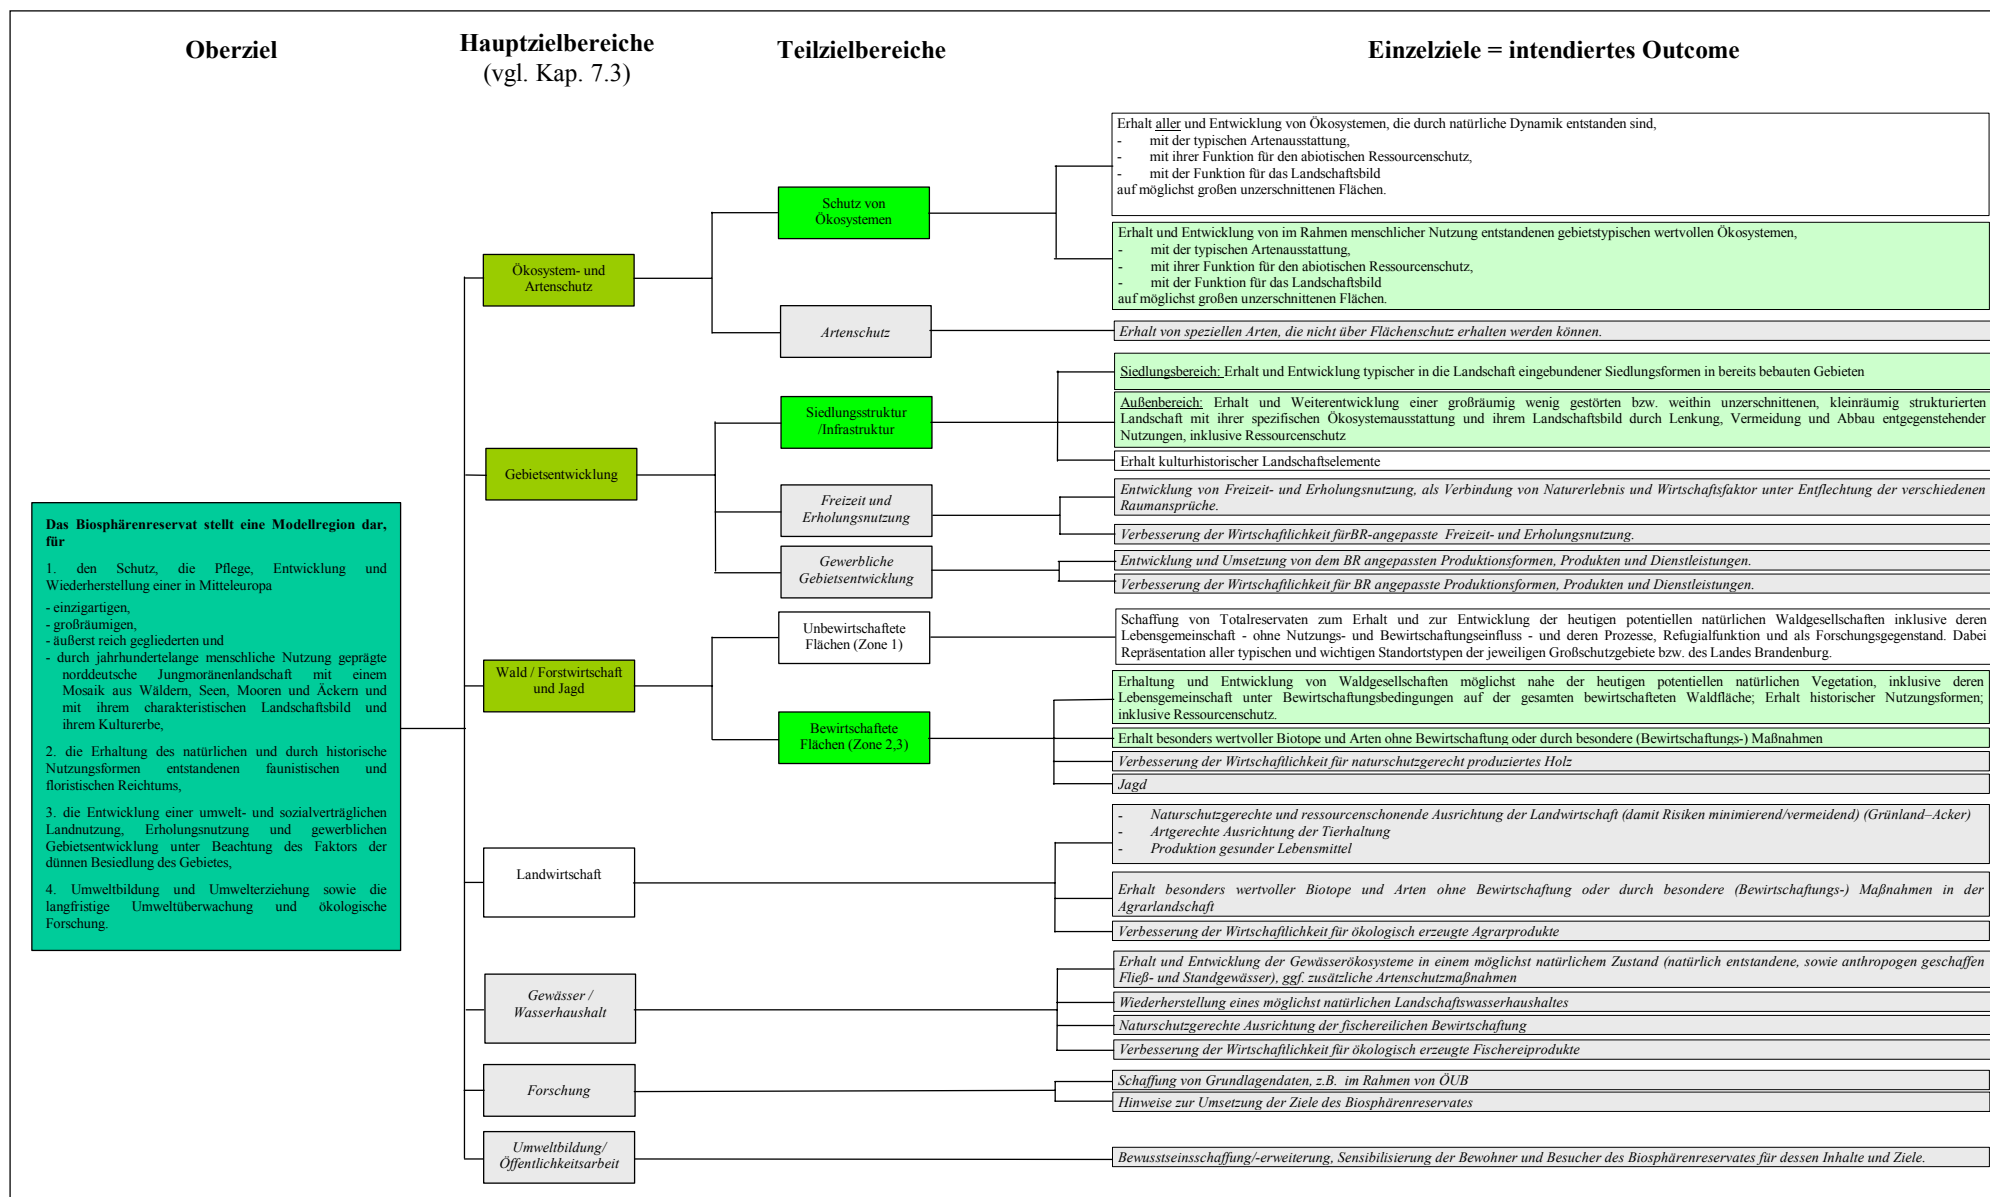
Oberziel

Hauptzielbereiche
(vgl. Kap. 7.3)

Teilzielbereiche

Einzelziele = intendiertes Outcome

Das Biosphärenreservat stellt eine Modellregion dar, für

1. den Schutz, die Pflege, Entwicklung und Wiederherstellung einer in Mitteleuropa
- einzigartigen,
- großräumigen,
- äußerst reich gegliederten und
- durch jahrhundertelange menschliche Nutzung geprägte norddeutsche Jungmoränenlandschaft mit einem Mosaik aus Wäldern, Seen, Mooren und Äckern und mit ihrem charakteristischen Landschaftsbild und ihrem Kulturerbe,

2. die Erhaltung des natürlichen und durch historische Nutzungsformen entstandenen faunistischen und floristischen Reichtums,

3. die Entwicklung einer umwelt- und sozialverträglichen Landnutzung, Erholungsnutzung und gewerblichen Gebietsentwicklung unter Beachtung des Faktors der dünnen Besiedlung des Gebietes,

4. Umweltbildung und Umwelterziehung sowie die langfristige Umweltüberwachung und ökologische Forschung.

Ökosystem- und Artenschutz

Schutz von Ökosystemen

Erhalt aller und Entwicklung von Ökosystemen, die durch natürliche Dynamik entstanden sind,
- mit der typischen Artenausstattung,
- mit ihrer Funktion für den abiotischen Ressourcenschutz,
- mit der Funktion für das Landschaftsbild
auf möglichst großen unzerschnittenen Flächen.

Erhalt und Entwicklung von im Rahmen menschlicher Nutzung entstandenen gebietstypischen wertvollen Ökosystemen,
- mit der typischen Artenausstattung,
- mit ihrer Funktion für den abiotischen Ressourcenschutz,
- mit der Funktion für das Landschaftsbild
auf möglichst großen unzerschnittenen Flächen.

Artenschutz

Erhalt von speziellen Arten, die nicht über Flächenschutz erhalten werden können.

Gebietsentwicklung

Siedlungsstruktur /Infrastruktur

Siedlungsbereich: Erhalt und Entwicklung typischer in die Landschaft eingebundener Siedlungsformen in bereits bebauten Gebieten

Außenbereich: Erhalt und Weiterentwicklung einer großräumig wenig gestörten bzw. weithin unzerschnittenen, kleinräumig strukturierten Landschaft mit ihrer spezifischen Ökosystemausstattung und ihrem Landschaftsbild durch Lenkung, Vermeidung und Abbau entgegenstehender Nutzungen, inklusive Ressourcenschutz

Erhalt kulturhistorischer Landschaftselemente

Freizeit und Erholungsnutzung

Entwicklung von Freizeit- und Erholungsnutzung, als Verbindung von Naturerlebnis und Wirtschaftsfaktor unter Entflechtung der verschiedenen Raumansprüche.

Verbesserung der Wirtschaftlichkeit fürBR-angepasste Freizeit- und Erholungsnutzung.

Gewerbliche Gebietsentwicklung

Entwicklung und Umsetzung von dem BR angepassten Produktionsformen, Produkten und Dienstleistungen.

Verbesserung der Wirtschaftlichkeit für BR angepasste Produktionsformen, Produkten und Dienstleistungen.

Wald / Forstwirtschaft und Jagd

Unbewirtschaftete Flächen (Zone 1)

Schaffung von Totalreservaten zum Erhalt und zur Entwicklung der heutigen potentiellen natürlichen Waldgesellschaften inklusive deren Lebensgemeinschaft - ohne Nutzungs- und Bewirtschaftungseinfluss - und deren Prozesse, Refugialfunktion und als Forschungsgegenstand. Dabei Repräsentation aller typischen und wichtigen Standortstypen der jeweiligen Großschutzgebiete bzw. des Landes Brandenburg.

Bewirtschaftete Flächen (Zone 2,3)

Erhaltung und Entwicklung von Waldgesellschaften möglichst nahe der heutigen potentiellen natürlichen Vegetation, inklusive deren Lebensgemeinschaft unter Bewirtschaftungsbedingungen auf der gesamten bewirtschafteten Waldfläche; Erhalt historischer Nutzungsformen; inklusive Ressourcenschutz.

Erhalt besonders wertvoller Biotope und Arten ohne Bewirtschaftung oder durch besondere (Bewirtschaftungs-) Maßnahmen

Verbesserung der Wirtschaftlichkeit für naturschutzgerecht produziertes Holz

Jagd

Landwirtschaft

- Naturschutzgerechte und ressourcenschonende Ausrichtung der Landwirtschaft (damit Risiken minimierend/vermeidend) (Grünland–Acker)
- Artgerechte Ausrichtung der Tierhaltung
- Produktion gesunder Lebensmittel

Erhalt besonders wertvoller Biotope und Arten ohne Bewirtschaftung oder durch besondere (Bewirtschaftungs-) Maßnahmen in der Agrarlandschaft

Verbesserung der Wirtschaftlichkeit für ökologisch erzeugte Agrarprodukte

Gewässer / Wasserhaushalt

Erhalt und Entwicklung der Gewässerökosysteme in einem möglichst natürlichem Zustand (natürlich entstandene, sowie anthropogen geschaffen Fließ- und Standgewässer), ggf. zusätzliche Artenschutzmaßnahmen

Wiederherstellung eines möglichst natürlichen Landschaftswasserhaushaltes

Naturschutzgerechte Ausrichtung der fischereilichen Bewirtschaftung

Verbesserung der Wirtschaftlichkeit für ökologisch erzeugte Fischereiprodukte

Forschung

Schaffung von Grundlagendaten, z.B. im Rahmen von ÖUB

Hinweise zur Umsetzung der Ziele des Biosphärenreservates

Umweltbildung/ Öffentlichkeitsarbeit

Bewusstseinsschaffung/-erweiterung, Sensibilisierung der Bewohner und Besucher des Biosphärenreservates für dessen Inhalte und Ziele.